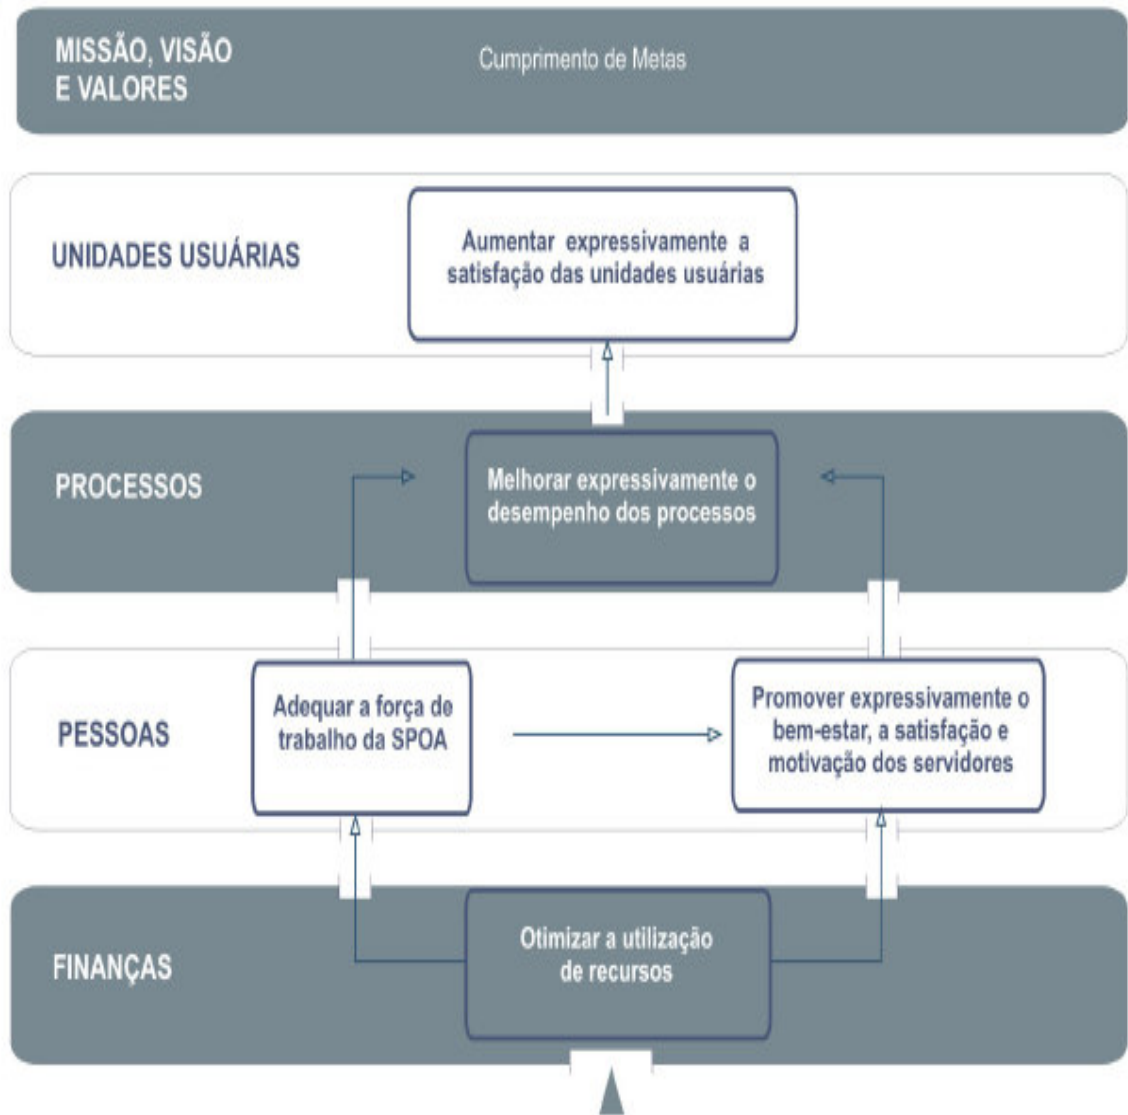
MISSÃO, VISÃO E VALORES

Cumprimento de Metas

UNIDADES USUÁRIAS

Aumentar expressivamente a satisfação das unidades usuárias

PROCESSOS

Melhorar expressivamente o desempenho dos processos

PESSOAS

Adequar a força de trabalho da SPOA

Promover expressivamente o bem-estar, a satisfação e motivação dos servidores

FINANÇAS

Otimizar a utilização de recursos